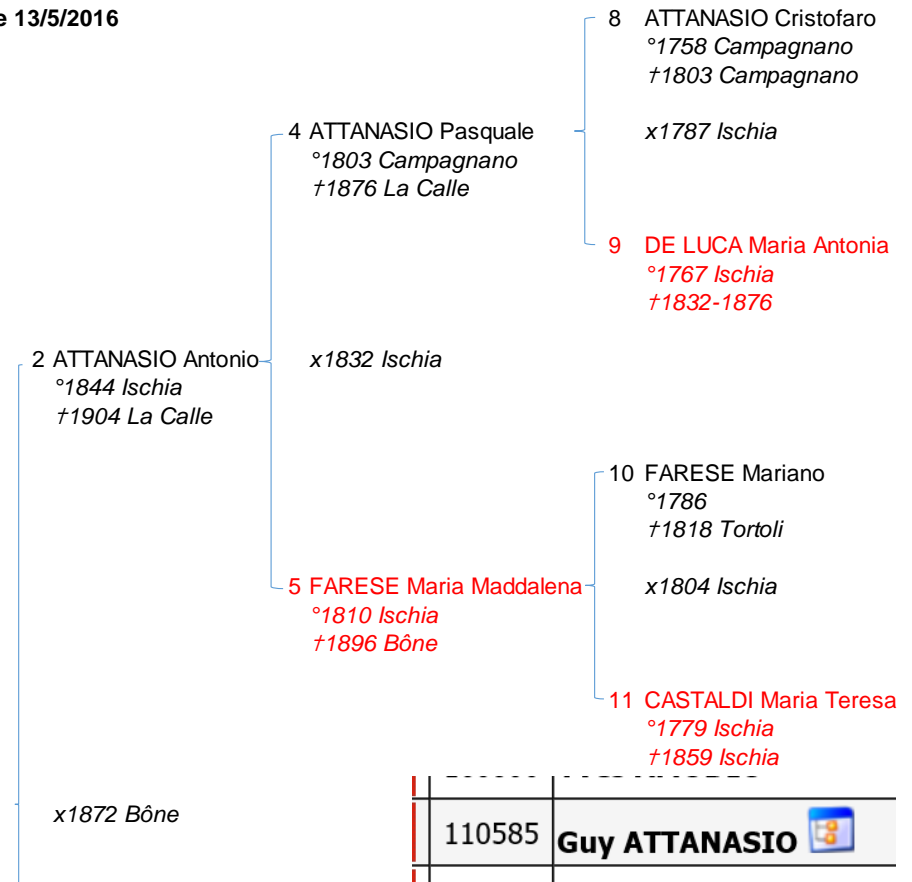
e 13/5/2016

8 ATTANASIO Cristofaro
°1758 Campagnano
†1803 Campagnano

4 ATTANASIO Pasquale
°1803 Campagnano
†1876 La Calle

x1787 Ischia

9 DE LUCA Maria Antonia
°1767 Ischia
†1832-1876

2 ATTANASIO Antonio
°1844 Ischia
†1904 La Calle

x1832 Ischia

10 FARESE Mariano
°1786
†1818 Tortoli

5 FARESE Maria Maddalena
°1810 Ischia
†1896 Bône

x1804 Ischia

11 CASTALDI Maria Teresa
°1779 Ischia
†1859 Ischia

x1872 Bône

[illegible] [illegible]

| 110585 | Guy ATTANASIO |